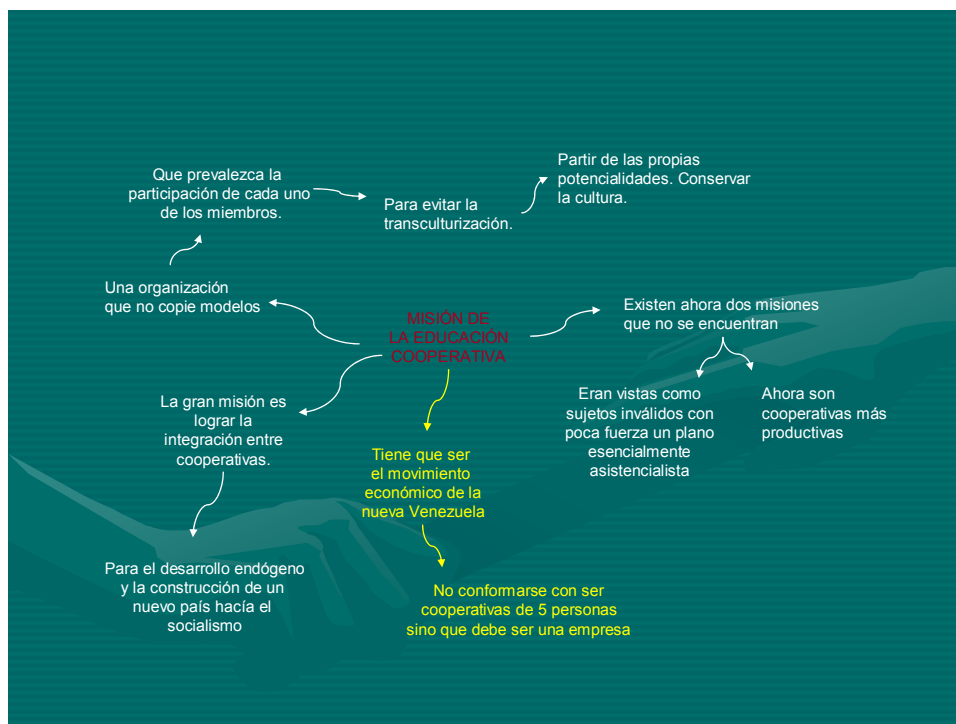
Que prevalezca la participación de cada uno de los miembros.

Para evitar la transculturización.

Partir de las propias potencialidades. Conservar la cultura.

Una organización que no copie modelos

MISIÓN DE LA EDUCACIÓN COOPERATIVA

Existen ahora dos misiones que no se encuentran

Eran vistas como sujetos inválidos con poca fuerza un plano esencialmente asistencialista

Ahora son cooperativas más productivas

La gran misión es lograr la integración entre cooperativas.

Tiene que ser el movimiento económico de la nueva Venezuela

Para el desarrollo endógeno y la construcción de un nuevo país hacía el socialismo

No conformarse con ser cooperativas de 5 personas sino que debe ser una empresa